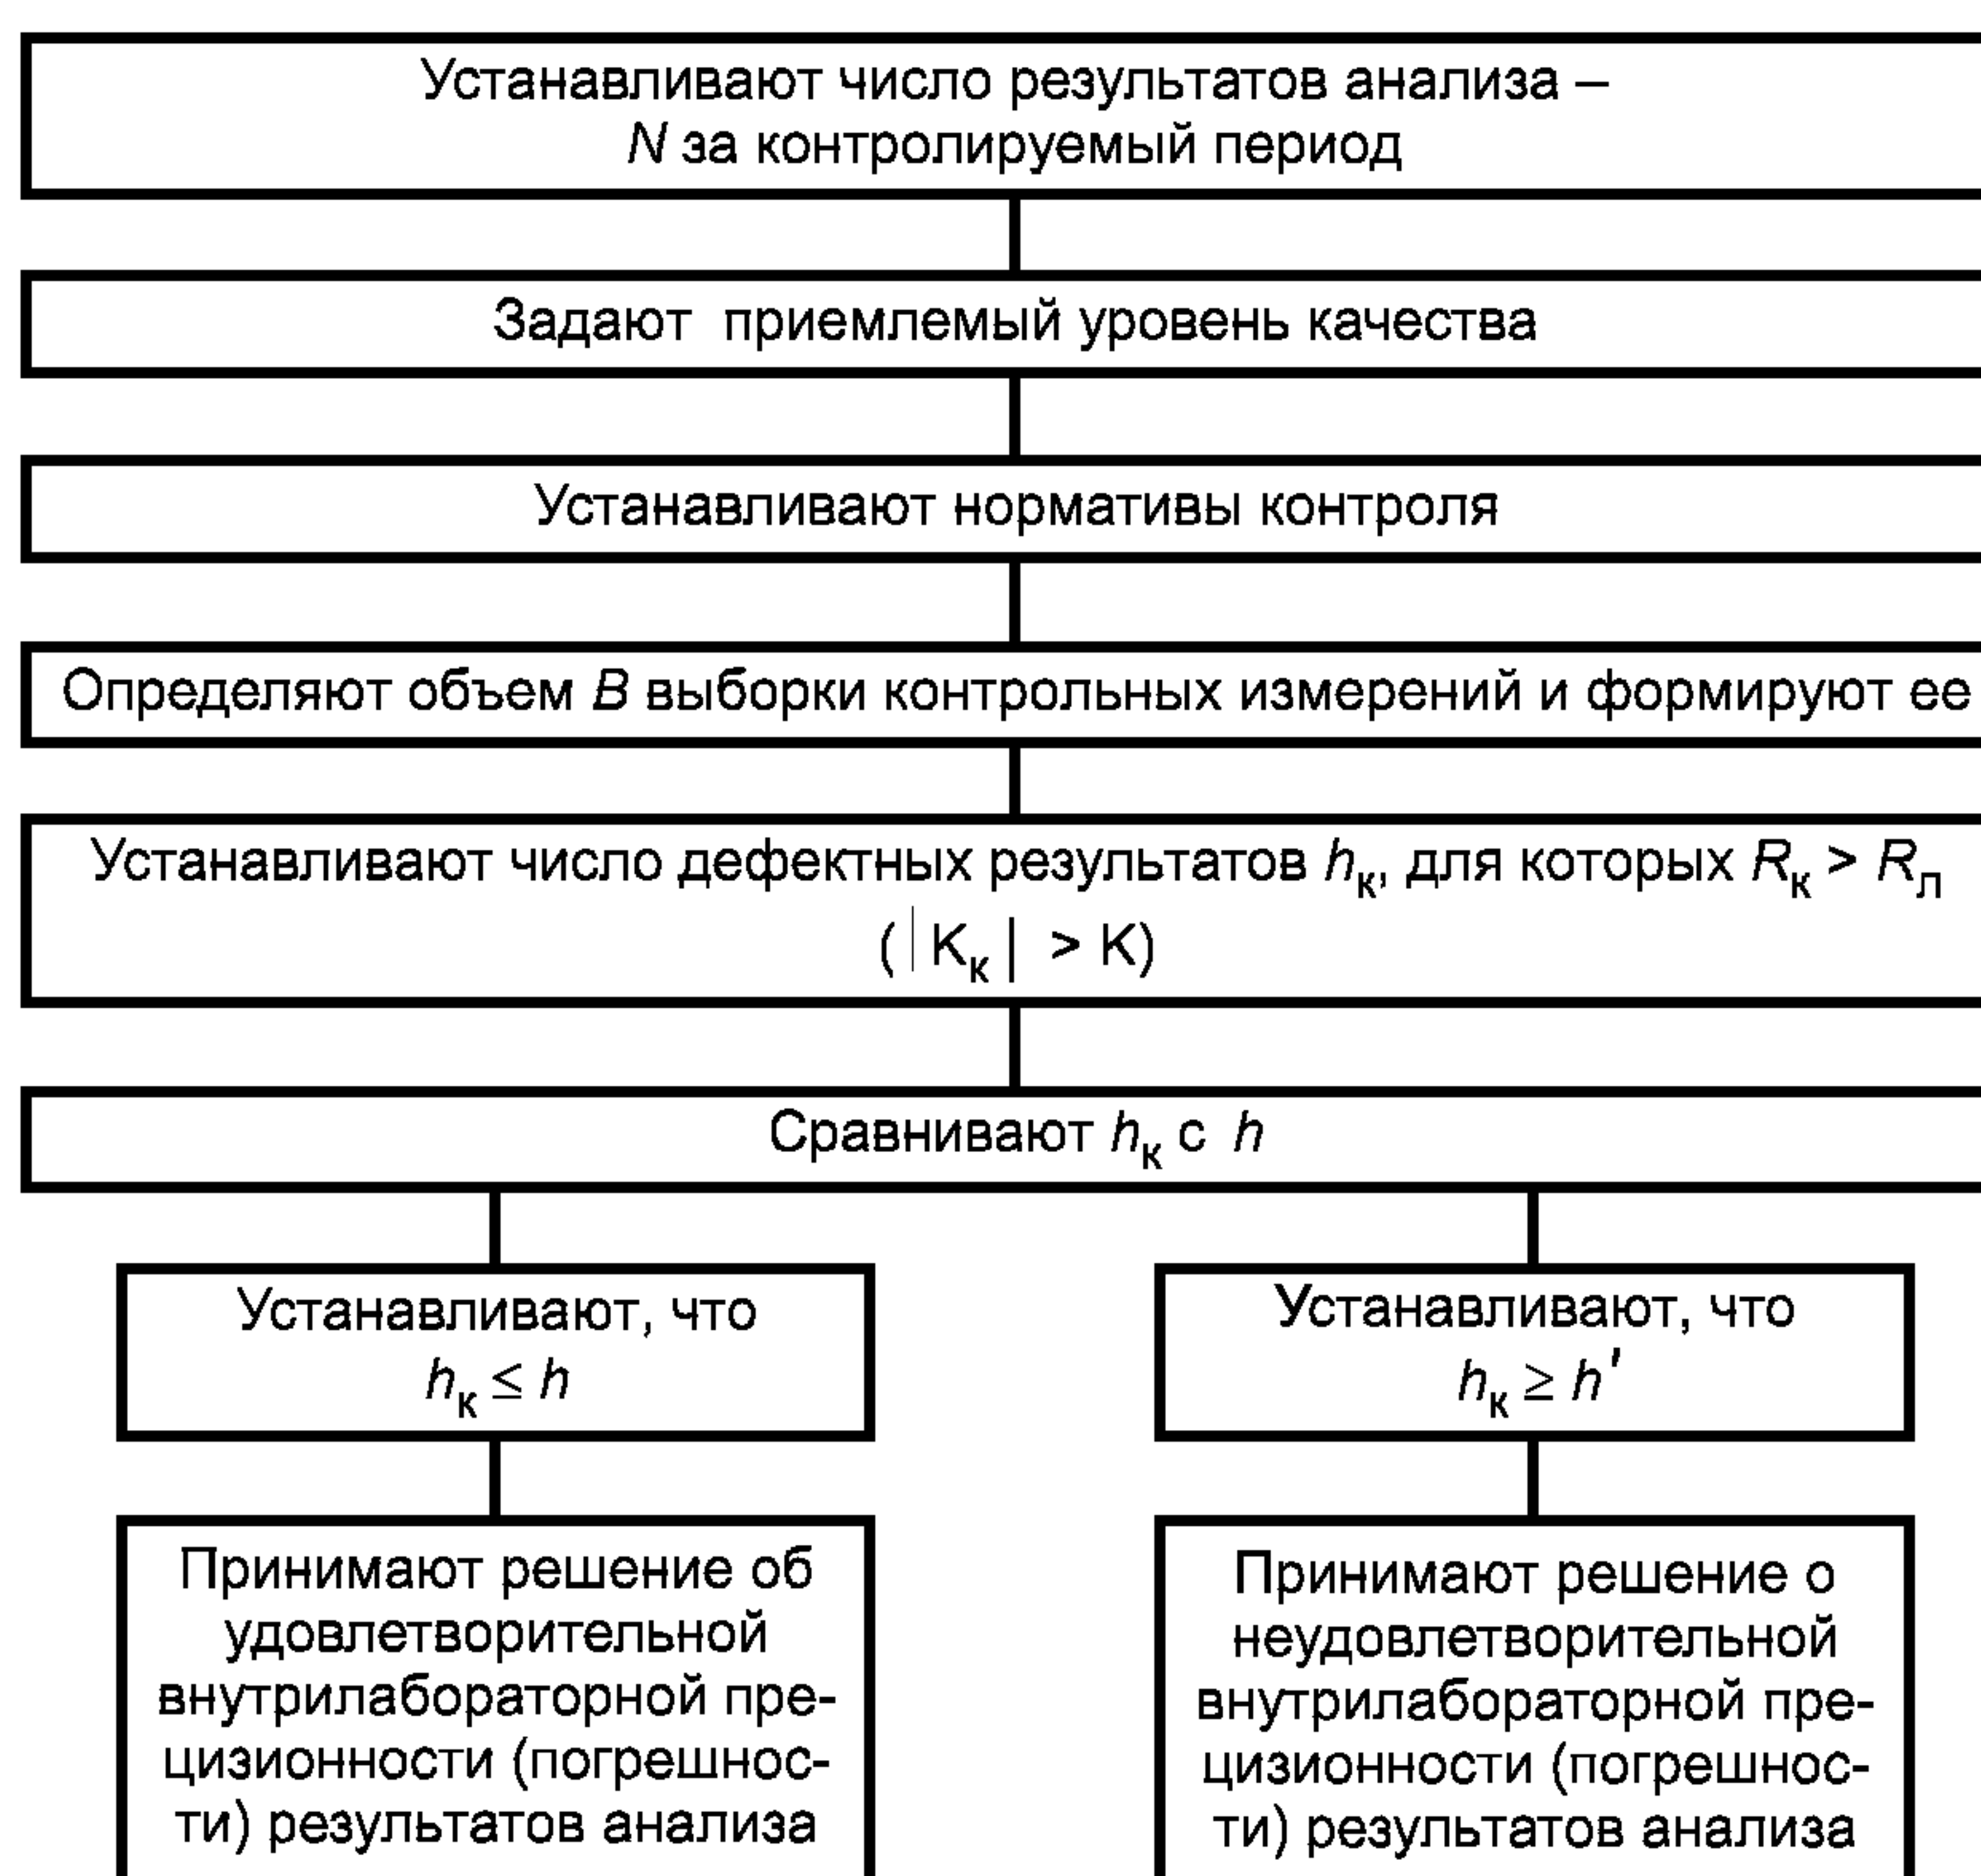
Устанавливают число результатов анализа – $N$ за контролируемый период

Задают приемлемый уровень качества

Устанавливают нормативы контроля

Определяют объем $B$ выборки контрольных измерений и формируют ее

Устанавливают число дефектных результатов $h_к$, для которых $R_к > R_л$ ($|K_к| > K$)

Сравнивают $h_к$ с $h$

Устанавливают, что $h_к \leq h$

Устанавливают, что $h_к \geq h'$

Принимают решение об удовлетворительной внутрилабораторной прецизионности (погрешности) результатов анализа

Принимают решение о неудовлетворительной внутрилабораторной прецизионности (погрешности) результатов анализа